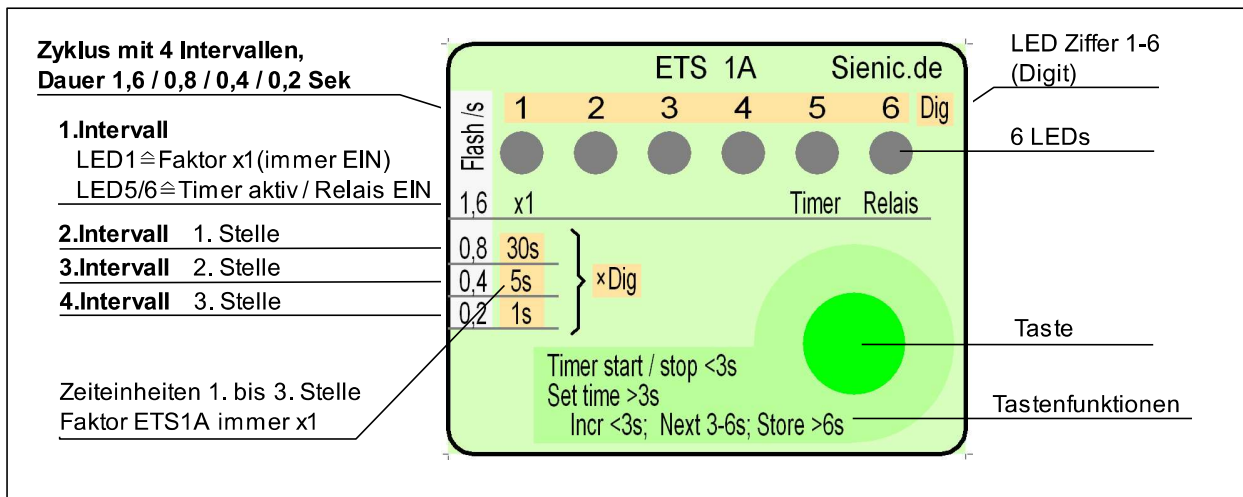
Zyklus mit 4 Intervallen,
Dauer 1,6 / 0,8 / 0,4 / 0,2 Sek

1.Intervall
LED1≙Faktor x1(immer EIN)
LED5/6≙Timer aktiv / Relais EIN

2.Intervall 1. Stelle
3.Intervall 2. Stelle
4.Intervall 3. Stelle

Zeiteinheiten 1. bis 3. Stelle
Faktor ETS1A immer x1

ETS 1A Sienic.de

Flash /s

1 2 3 4 5 6 Dig

1,6 x1 Timer Relais

0,8 30s
0,4 5s
0,2 1s

×Dig

Timer start / stop <3s
Set time >3s
Incr <3s; Next 3-6s; Store >6s

LED Ziffer 1-6
(Digit)

6 LEDs

Taste

Tastenfunktionen